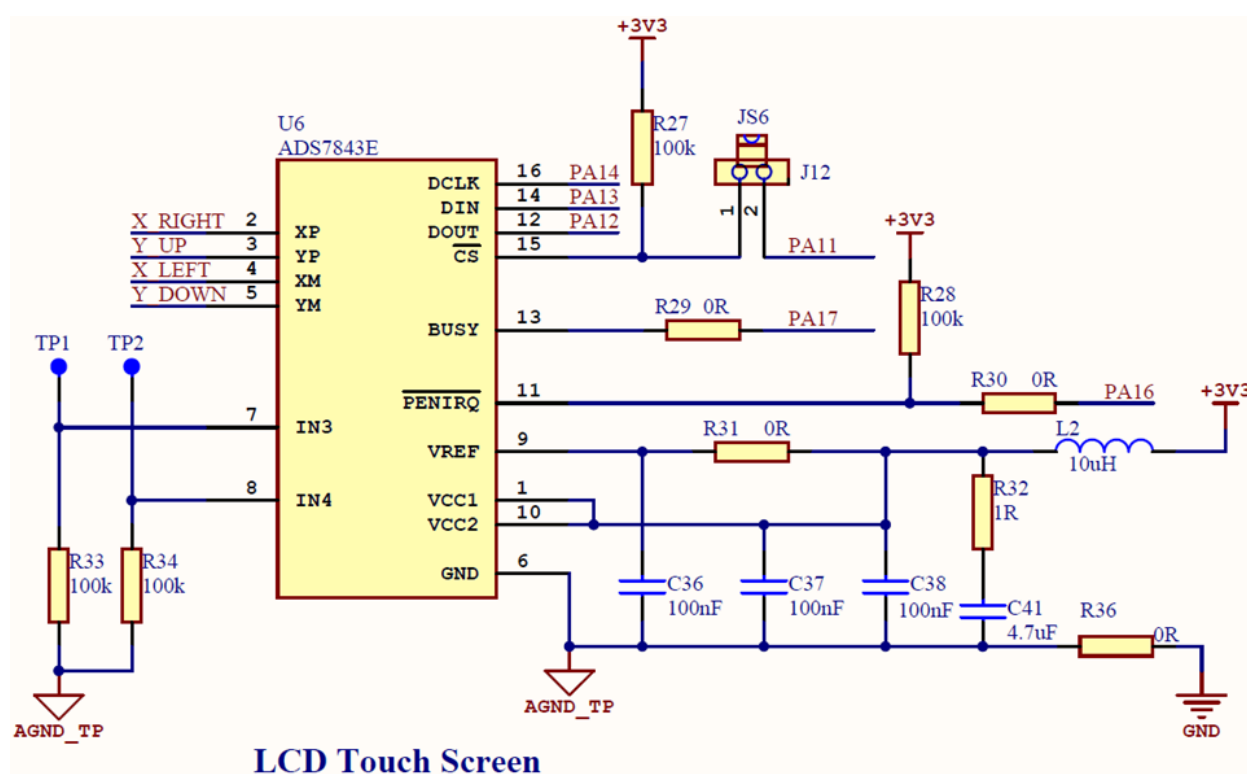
+3V3

R27
100k

JS6

J12

1 2

U6
ADS7843E

DCLK 16 PA14
DIN 14 PA13
DOUT 12 PA12
$\overline{CS}$ 15

PA11

+3V3

R28
100k

X_RIGHT 2 XP
Y_UP 3 YP
X_LEFT 4 XM
Y_DOWN 5 YM

BUSY 13 R29 0R PA17

TP1 TP2

$\overline{PENIRQ}$ 11 R30 0R PA16 +3V3

7 IN3

VREF 9 R31 0R L2 10uH

8 IN4

VCC1 1
VCC2 10

R32
1R

GND 6

R33
100k

R34
100k

C36
100nF

C37
100nF

C38
100nF

C41
4.7uF

R36 0R

AGND_TP

AGND_TP

GND

LCD Touch Screen